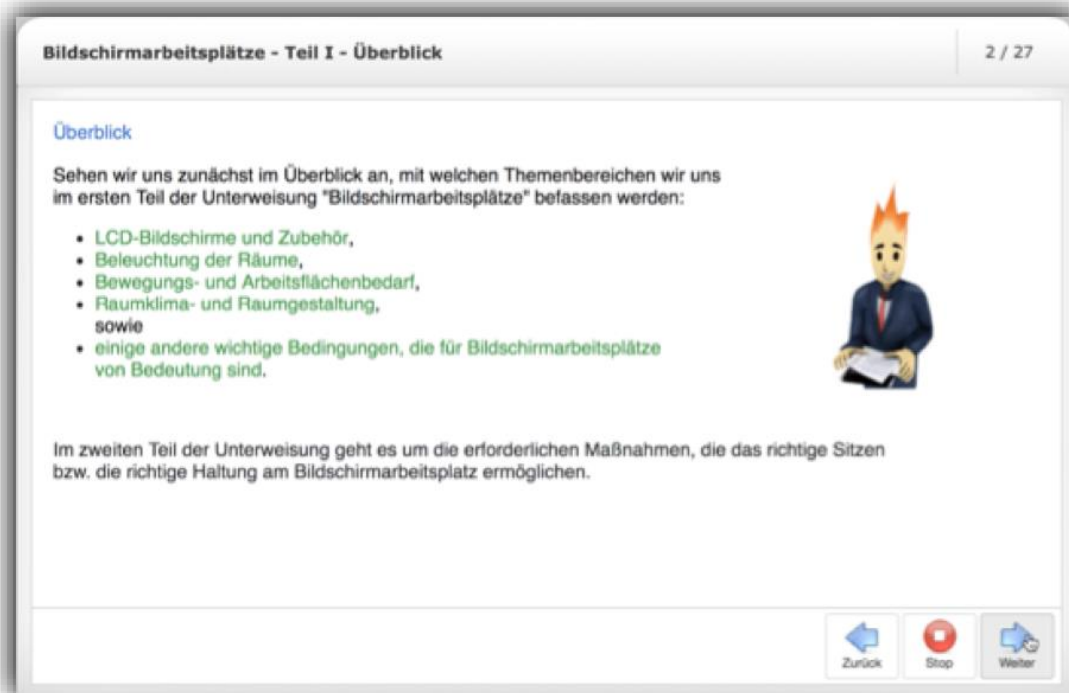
Bildschirmarbeitsplätze - Teil I - Überblick

2 / 27

Überblick

Sehen wir uns zunächst im Überblick an, mit welchen Themenbereichen wir uns im ersten Teil der Unterweisung "Bildschirmarbeitsplätze" befassen werden:

- LCD-Bildschirme und Zubehör,
- Beleuchtung der Räume,
- Bewegungs- und Arbeitsflächenbedarf,
- Raumklima- und Raumgestaltung,
sowie
- einige andere wichtige Bedingungen, die für Bildschirmarbeitsplätze von Bedeutung sind.

Im zweiten Teil der Unterweisung geht es um die erforderlichen Maßnahmen, die das richtige Sitzen bzw. die richtige Haltung am Bildschirmarbeitsplatz ermöglichen.

Zurück

Stop

Weiter